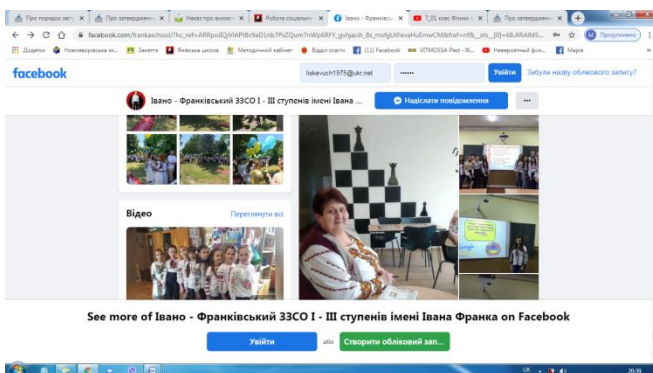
Про порядок зап ×
Про затвердженн ×
Наказ про виконн ×
Робота соціальн ×
Івано - Франківськ ×
7_01 клас Фізика ×
Про затвердженн ×
+

facebook.com/frankschool/?hc_ref=ARRpo8QVIAPt8v9aD1nb7PsZQum7nWp6RFY_gvhjacih_8s_mxfgUtfevaHuEmwCM&fref=nf&_xts_[0]=68.ARAIMS...
Призупинено

Додатки
Новоозерівська ш...
Заняття
Янівська школа
Методичний кабінет
Відділ освіти
(11) Facebook
VITMOSSA Plast - lK...
Неймовірний фос...
Марія

facebook
liskevuch1975@ukr.net
••••••
Увійти
Забули назву облікового запису?

Івано - Франківський ЗЗСО І - ІІІ ступенів імені Івана ...
Надіслати повідомлення
•••

Відео
Переглянути всі

See more of Івано - Франківський ЗЗСО І - ІІІ ступенів імені Івана Франка on Facebook

Увійти
або
Створити обліковий зап...

UK
20:39